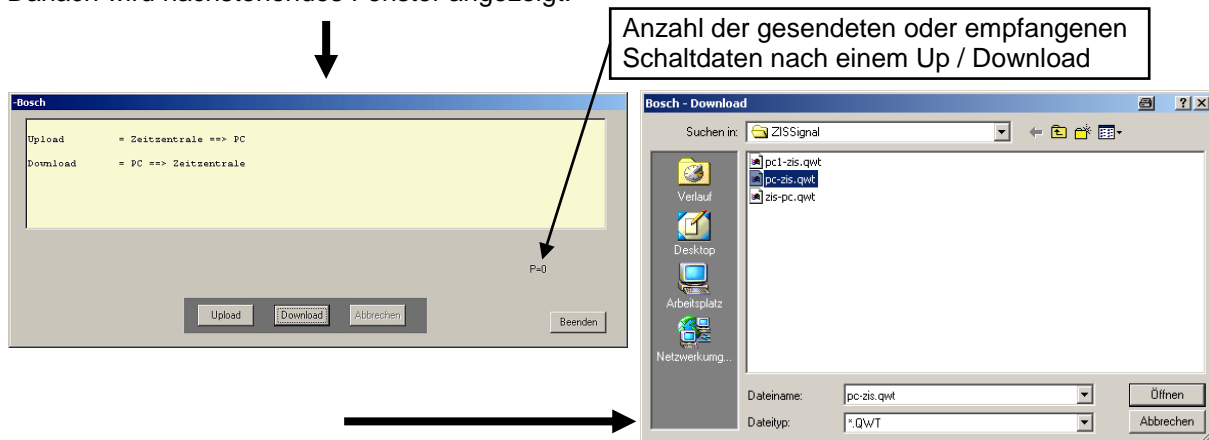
Danach wird nachstehendes Fenster angezeigt.

Anzahl der gesendeten oder empfangenen Schaltdaten nach einem Up / Download

-Bosch

Upload = Zeitzentrale ==> PC

Download = PC ==> Zeitzentrale

P=0

Upload Download Abbrechen

Beenden

Bosch - Download

Suchen in: ZISSignal

Verlauf

Desktop

Arbeitsplatz

Netzwerkumg...

pc1-zis.qwt
pc-zis.qwt
zis-pc.qwt

Dateiname: pc-zis.qwt

Dateityp: *.QWT

Öffnen

Abbrechen